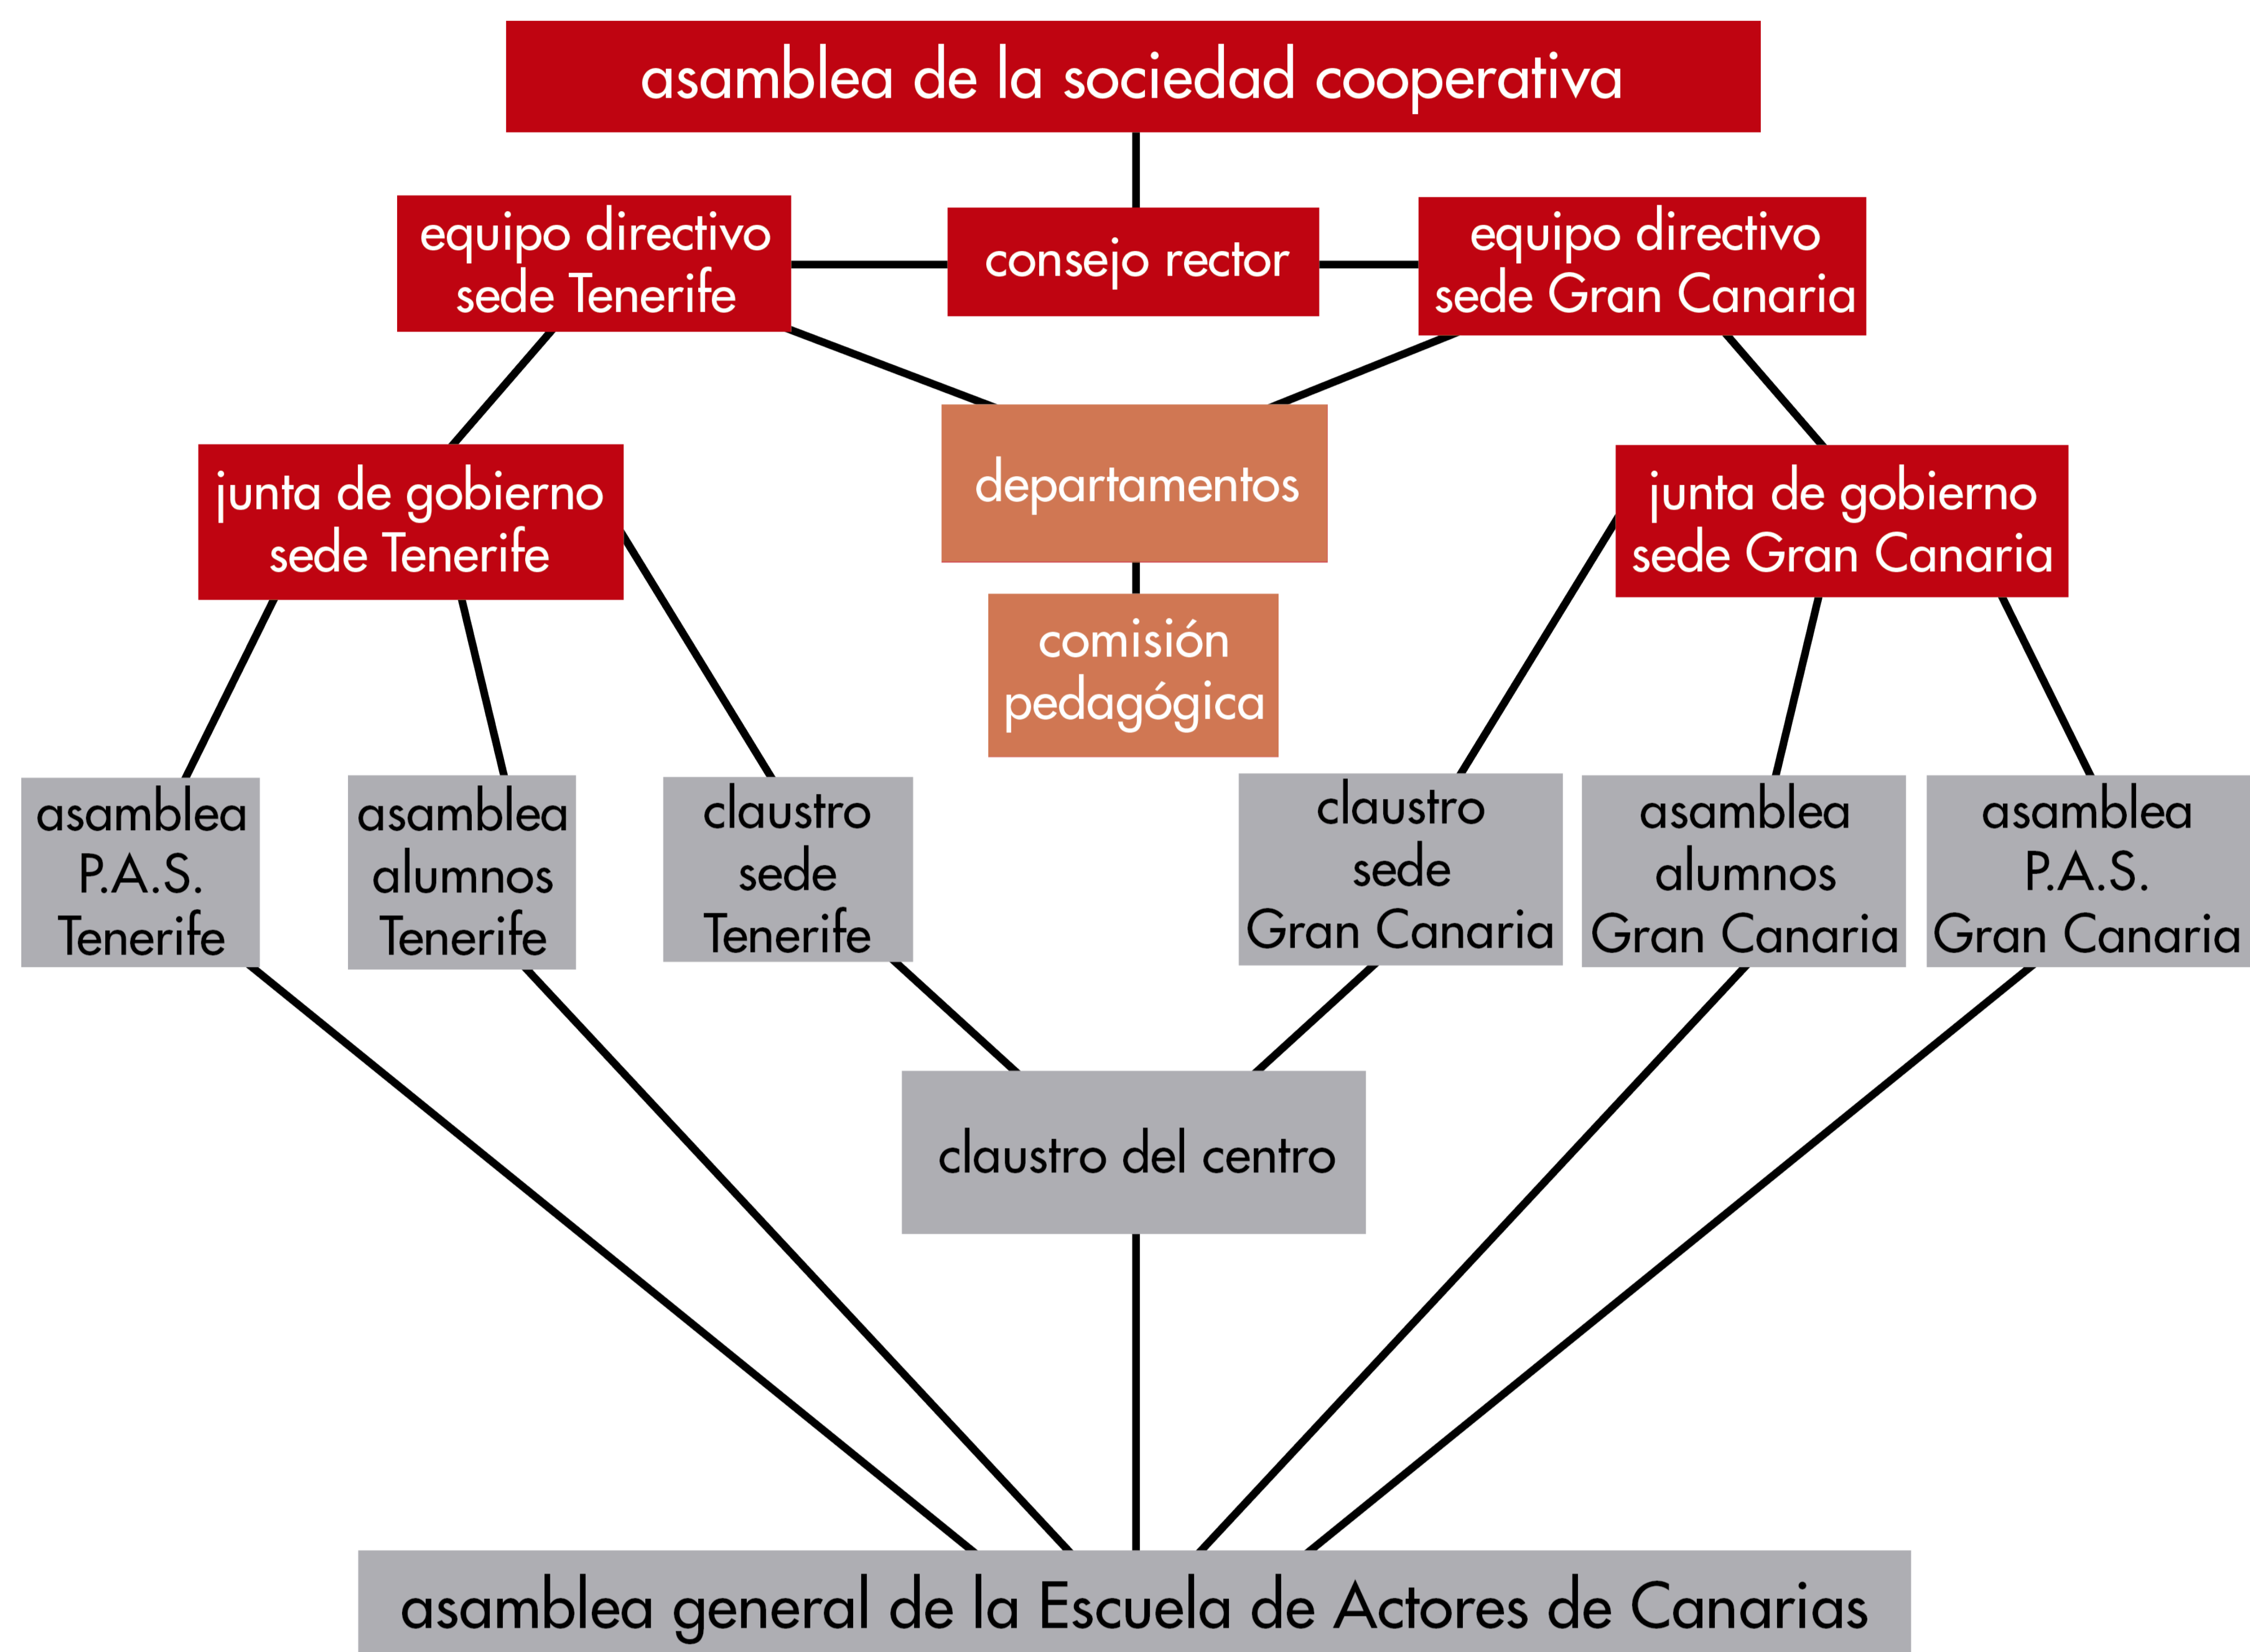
asamblea de la sociedad cooperativa

equipo directivo sede Tenerife

consejo rector

equipo directivo sede Gran Canaria

junta de gobierno sede Tenerife

departamentos

junta de gobierno sede Gran Canaria

comisión pedagógica

asamblea P.A.S. Tenerife

asamblea alumnos Tenerife

claustro sede Tenerife

claustro sede Gran Canaria

asamblea alumnos Gran Canaria

asamblea P.A.S. Gran Canaria

claustro del centro

asamblea general de la Escuela de Actores de Canarias